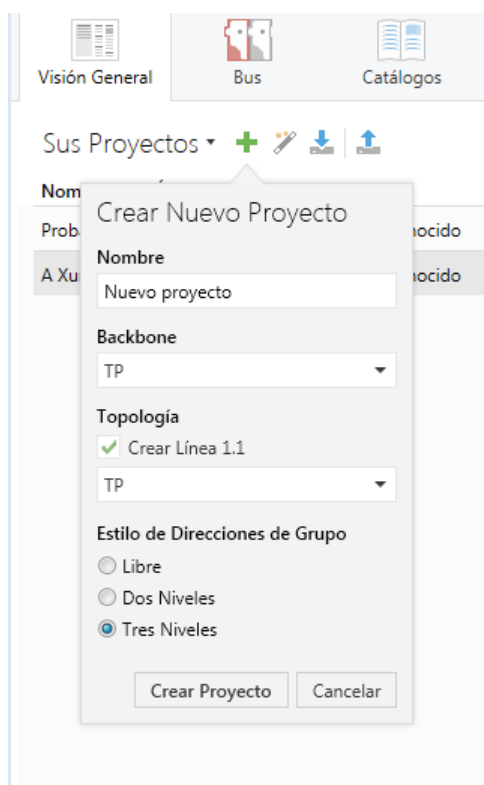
Visión General
Bus
Catálogos

Sus Proyectos ▾

Nom
Prob
A Xu
nocido
nocido

Crear Nuevo Proyecto

Nombre
Nuevo proyecto

Backbone
TP

Topología
Crear Línea 1.1
TP

Estilo de Direcciones de Grupo
Libre
Dos Niveles
Tres Niveles

Crear Proyecto
Cancelar